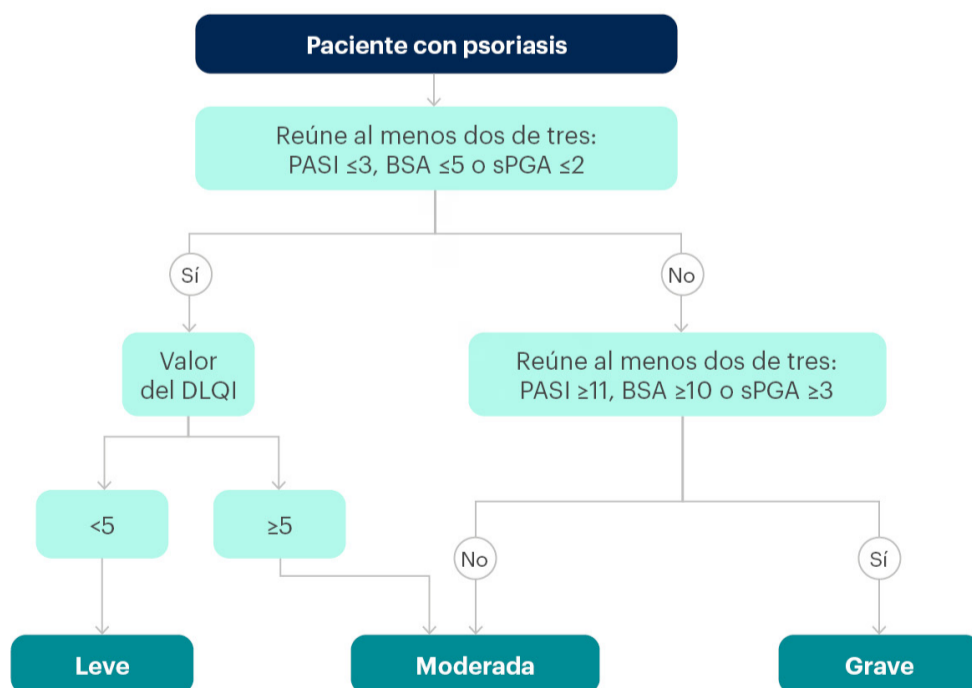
Paciente con psoriasis

Reúne al menos dos de tres: PASI $\leq 3$, BSA $\leq 5$ o sPGA $\leq 2$

Sí

No

Valor del DLQI

Reúne al menos dos de tres: PASI $\geq 11$, BSA $\geq 10$ o sPGA $\geq 3$

$<5$

$\geq 5$

No

Sí

Leve

Moderada

Grave